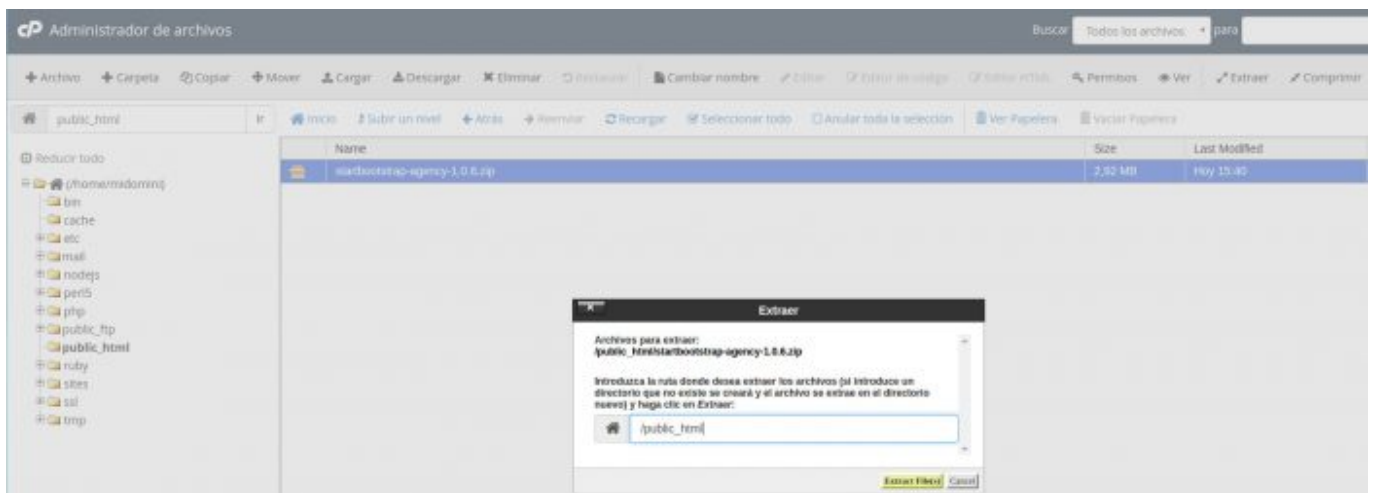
cP Administrador de archivos

Buscar Todos los archivos para

+ Archivo + Carpeta Copiar + Mover Cargar Descargar ✖ Eliminar Restaurar Cambiar nombre Editar Editor de código Editor HTML Permisos Ver Extraer Comprimir

public_html Ir

Inicio Subir un nivel Atrás Avanzar Recargar Seleccionar todo Anular toda la selección Ver Papelera Vaciar Papelera

Reducir todo

(/home/midominio)
bin
cache
etc
mail
nodejs
perl5
php
public_ftp
public_html
ruby
sites
ssl
tmp

| | Name | Size | Last Modified |
|---|---|---|---|
| | startbootstrap-agency-1.0.6.zip | 2,92 MB | Hoy 15:40 |

Extraer

Archivos para extraer:
/public_html/startbootstrap-agency-1.0.6.zip

Introduzca la ruta donde desea extraer los archivos (si introduce un directorio que no existe se creará y el archivo se extrae en el directorio nuevo) y haga clic en Extraer:

/public_html

Extract File(s) Cancel